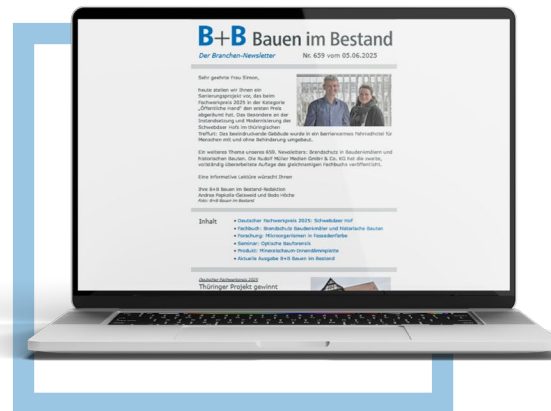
B+B Bauen im Bestand

Der Branchen-Newsletter

Nr. 659 vom 05.06.2025

Sehr geehrte Frau Simon,

heute stellen wir Ihnen ein Sanierungsprojekt vor, das beim Fachwerkpreis 2025 in der Kategorie „Öffentliche Hand“ den ersten Preis abgeräumt hat. Das Besondere an der Instandsetzung und Modernisierung des Schwebdaer Hofs im thüringischen Treffurt: Das beeindruckende Gebäude wurde in ein barrierearmes Fahrradhotel für Menschen mit und ohne Behinderung umgebaut.

Ein weiteres Thema unseres 659. Newsletters: Brandschutz in Baudenkmälern und historischen Bauten. Die Rudolf Müller Medien GmbH & Co. KG hat die zweite, vollständig überarbeitete Auflage des gleichnamigen Fachbuchs veröffentlicht.

Eine informative Lektüre wünscht Ihnen

Ihre B+B Bauen im Bestand-Redaktion
Andrea Papkalla-Gelswald und Bodo Höche
Foto: B+B Bauen im Bestand

Inhalt
• Deutscher Fachwerkpreis 2025: Schwebdaer Hof
• Fachbuch: Brandschutz Baudenkmäler und historische Bauten
• Forschung: Mikroorganismen in Fassadenfarbe
• Seminar: Optische Bauforensik
• Produkt: Mineralschaum-Innendämmplatte
• Aktuelle Ausgabe B+B Bauen im Bestand

Deutscher Fachwerkpreis 2025
Thüringer Projekt gewinnt